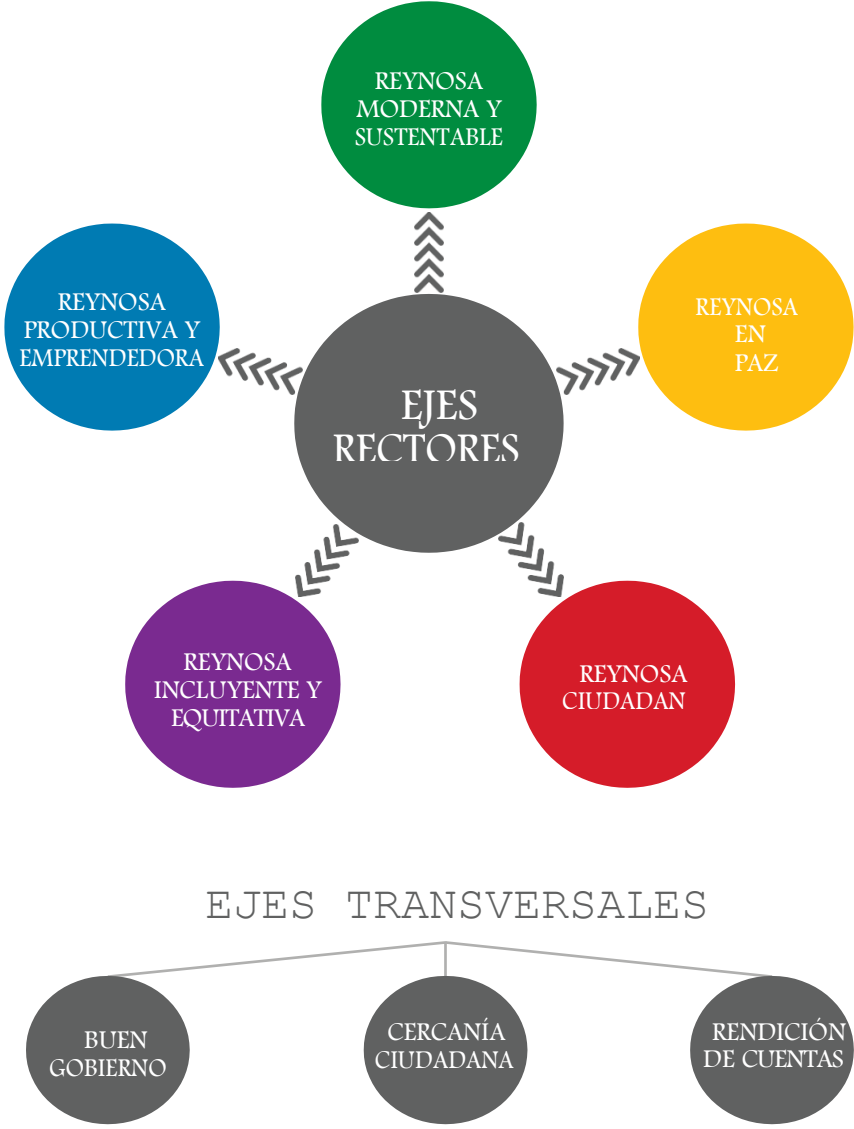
REYNOSA MODERNA Y SUSTENTABLE

REYNOSA PRODUCTIVA Y EMPRENDEDORA

REYNOSA EN PAZ

EJES RECTORES

REYNOSA INCLUYENTE Y EQUITATIVA

REYNOSA CIUDADAN

EJES TRANSVERSALES

BUEN GOBIERNO

CERCANÍA CIUDADANA

RENDICIÓN DE CUENTAS